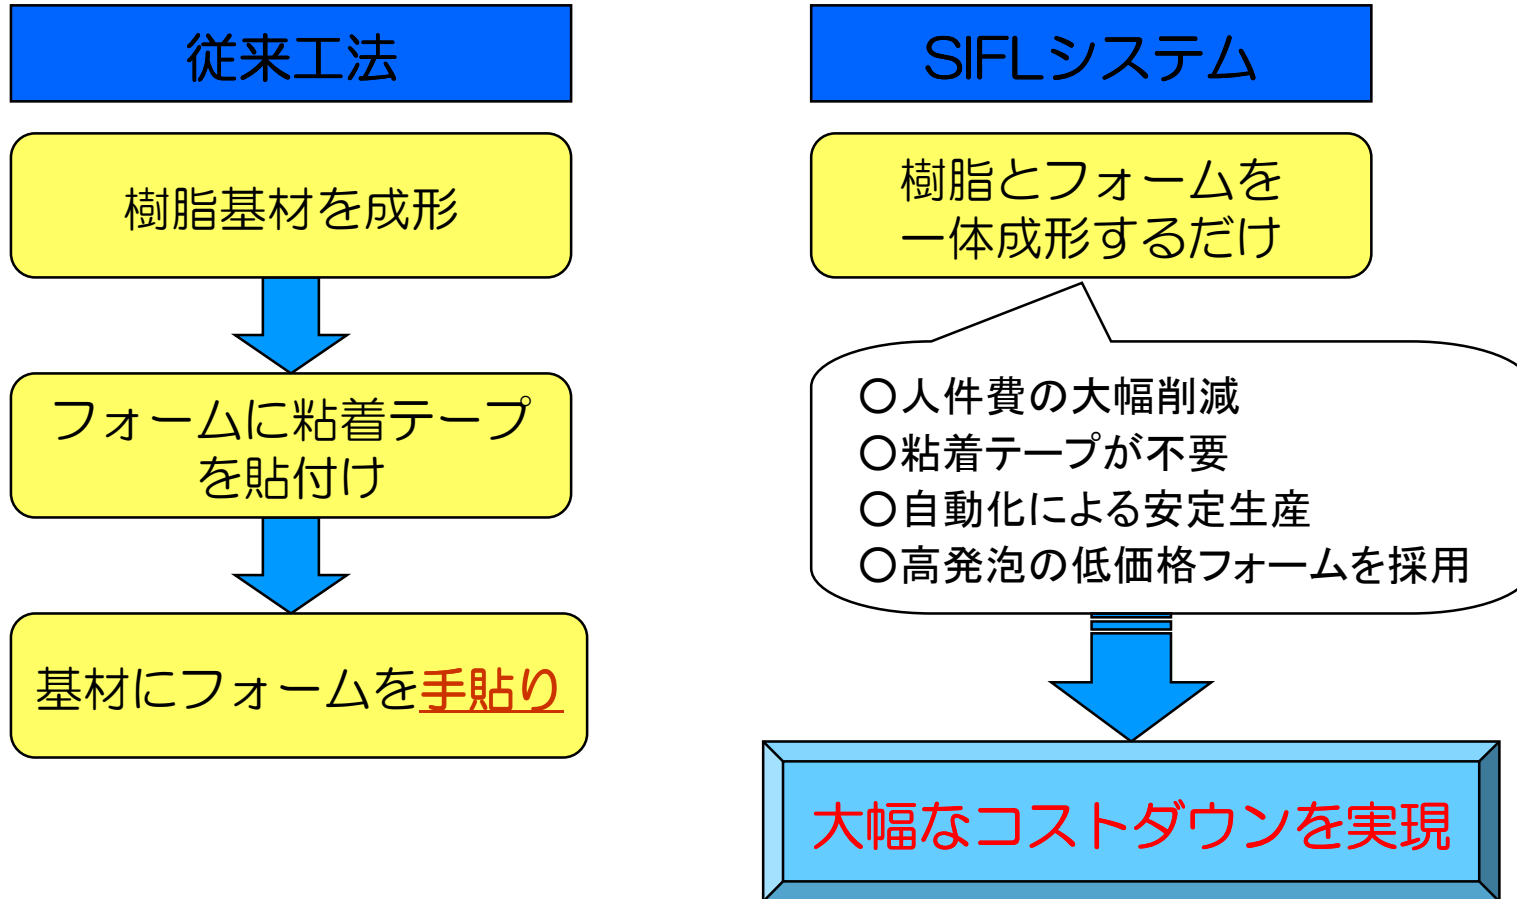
従来工法

樹脂基材を成形

フォームに粘着テープを貼付け

基材にフォームを手貼り

SIFLシステム

樹脂とフォームを一体成形するだけ

○人件費の大幅削減
○粘着テープが不要
○自動化による安定生産
○高発泡の低価格フォームを採用

大幅なコストダウンを実現